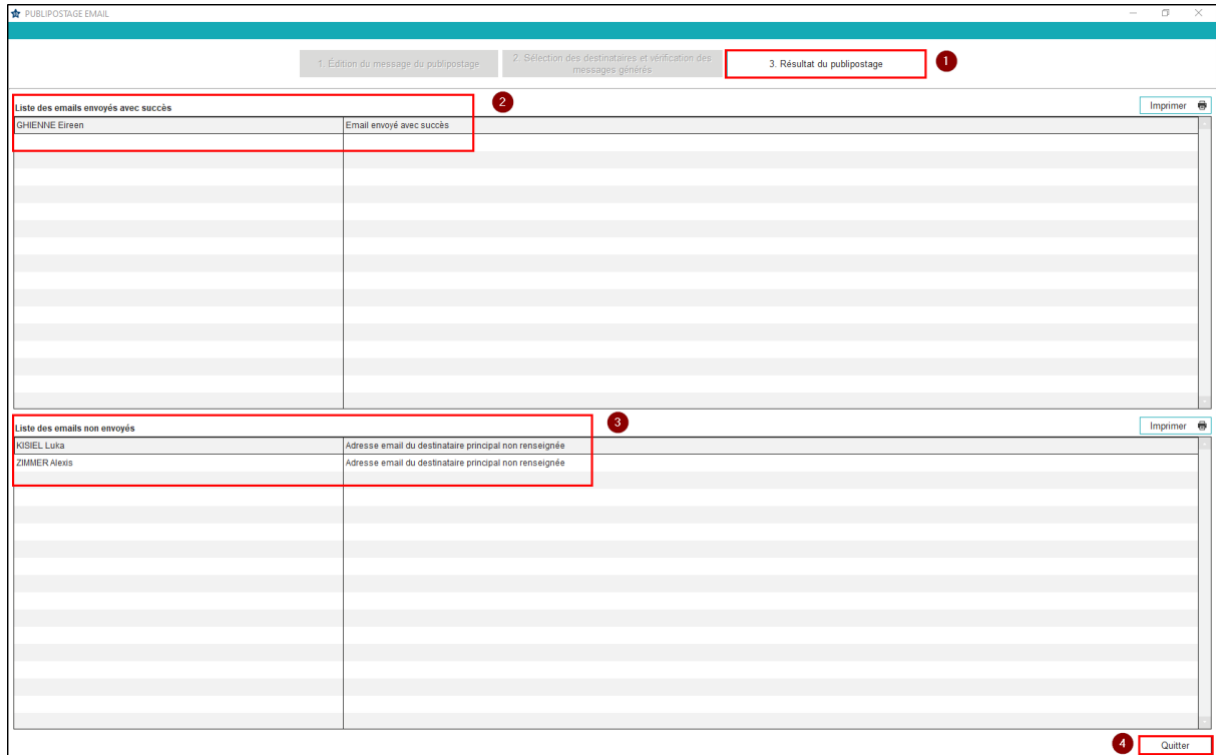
PUBLIPOSTAGE EMAIL

1. Edition du message du publipostage

2. Sélection des destinataires et vérification des messages générés

3. Résultat du publipostage

1

Liste des emails envoyés avec succès

2

Imprimer

| | |
|---|---|
| GHIENNE Eireen | Email envoyé avec succès |

Liste des emails non envoyés

3

Imprimer

| | |
|---|---|
| KISIEL Luka | Adresse email du destinataire principal non renseignée |
| ZIMMER Alexis | Adresse email du destinataire principal non renseignée |

4

Quitter